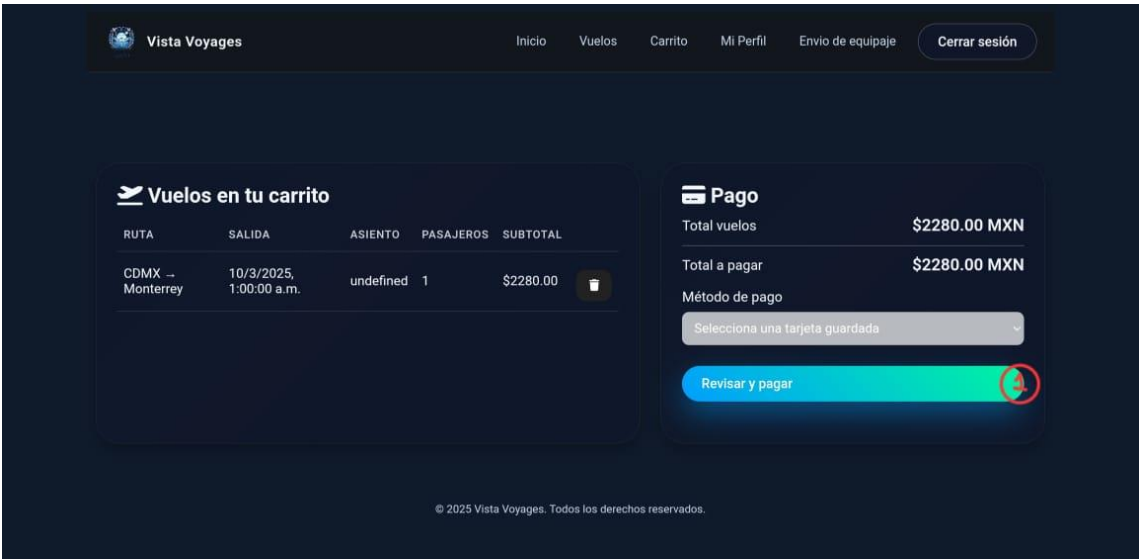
Vista Voyages

Inicio Vuelos Carrito Mi Perfil Envio de equipaje Cerrar sesión

Vuelos en tu carrito

| RUTA | SALIDA | ASIENTO | PASAJEROS | SUBTOTAL |
|---|---|---|---|---|
| CDMX → Monterrey | 10/3/2025, 1:00:00 a.m. | undefined | 1 | $2280.00 |

Pago

Total vuelos $2280.00 MXN

Total a pagar $2280.00 MXN

Método de pago

Selecciona una tarjeta guardada

Revisar y pagar

© 2025 Vista Voyages. Todos los derechos reservados.